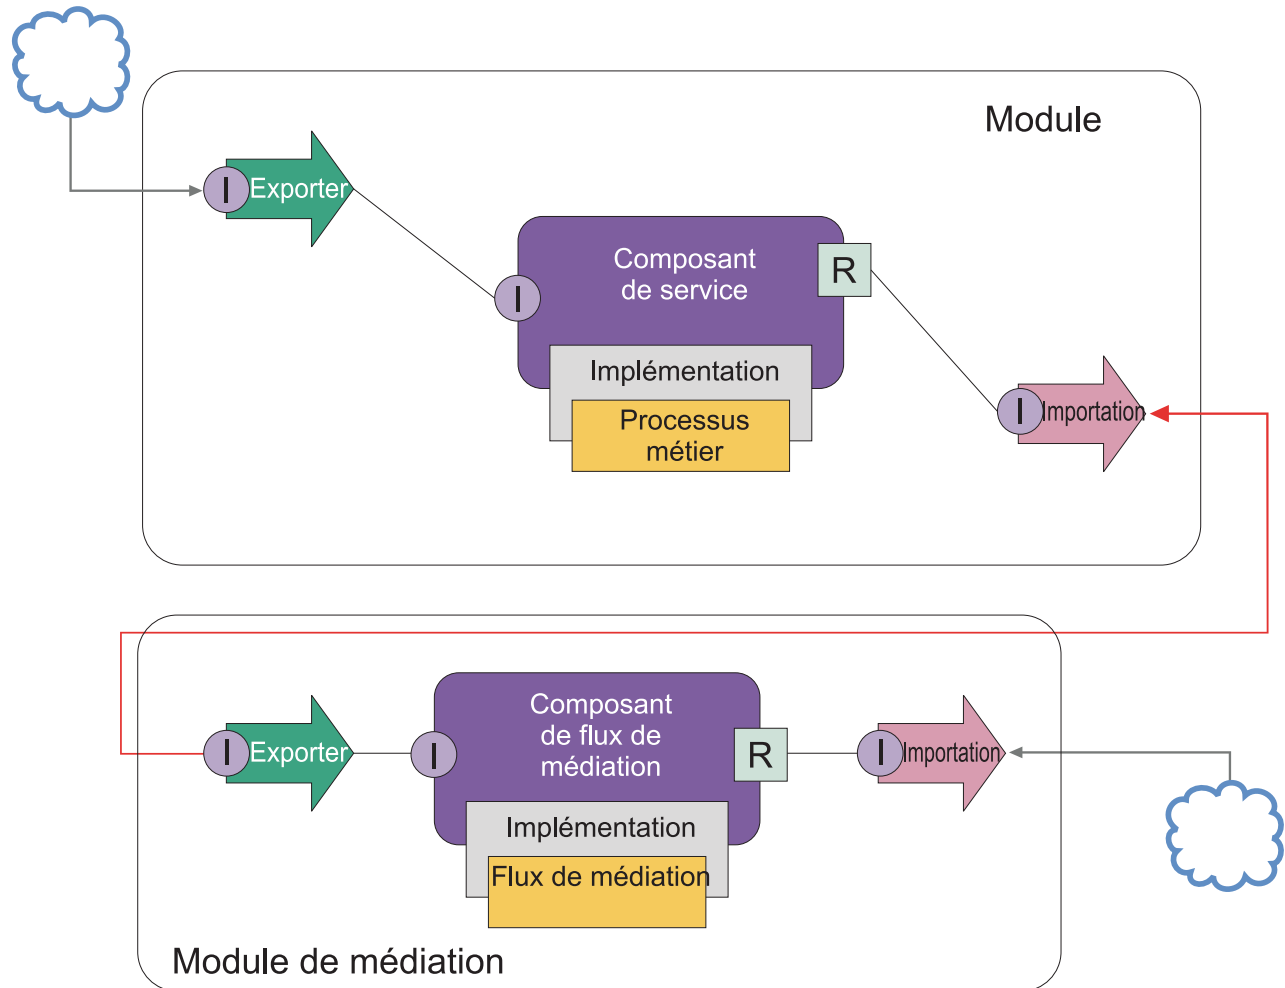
Module

I Exporter

Composant de service

I

R

Implémentation

Processus métier

I Importation

Composant de flux de médiation

I Exporter

I

R

I Importation

Implémentation

Flux de médiation

Module de médiation